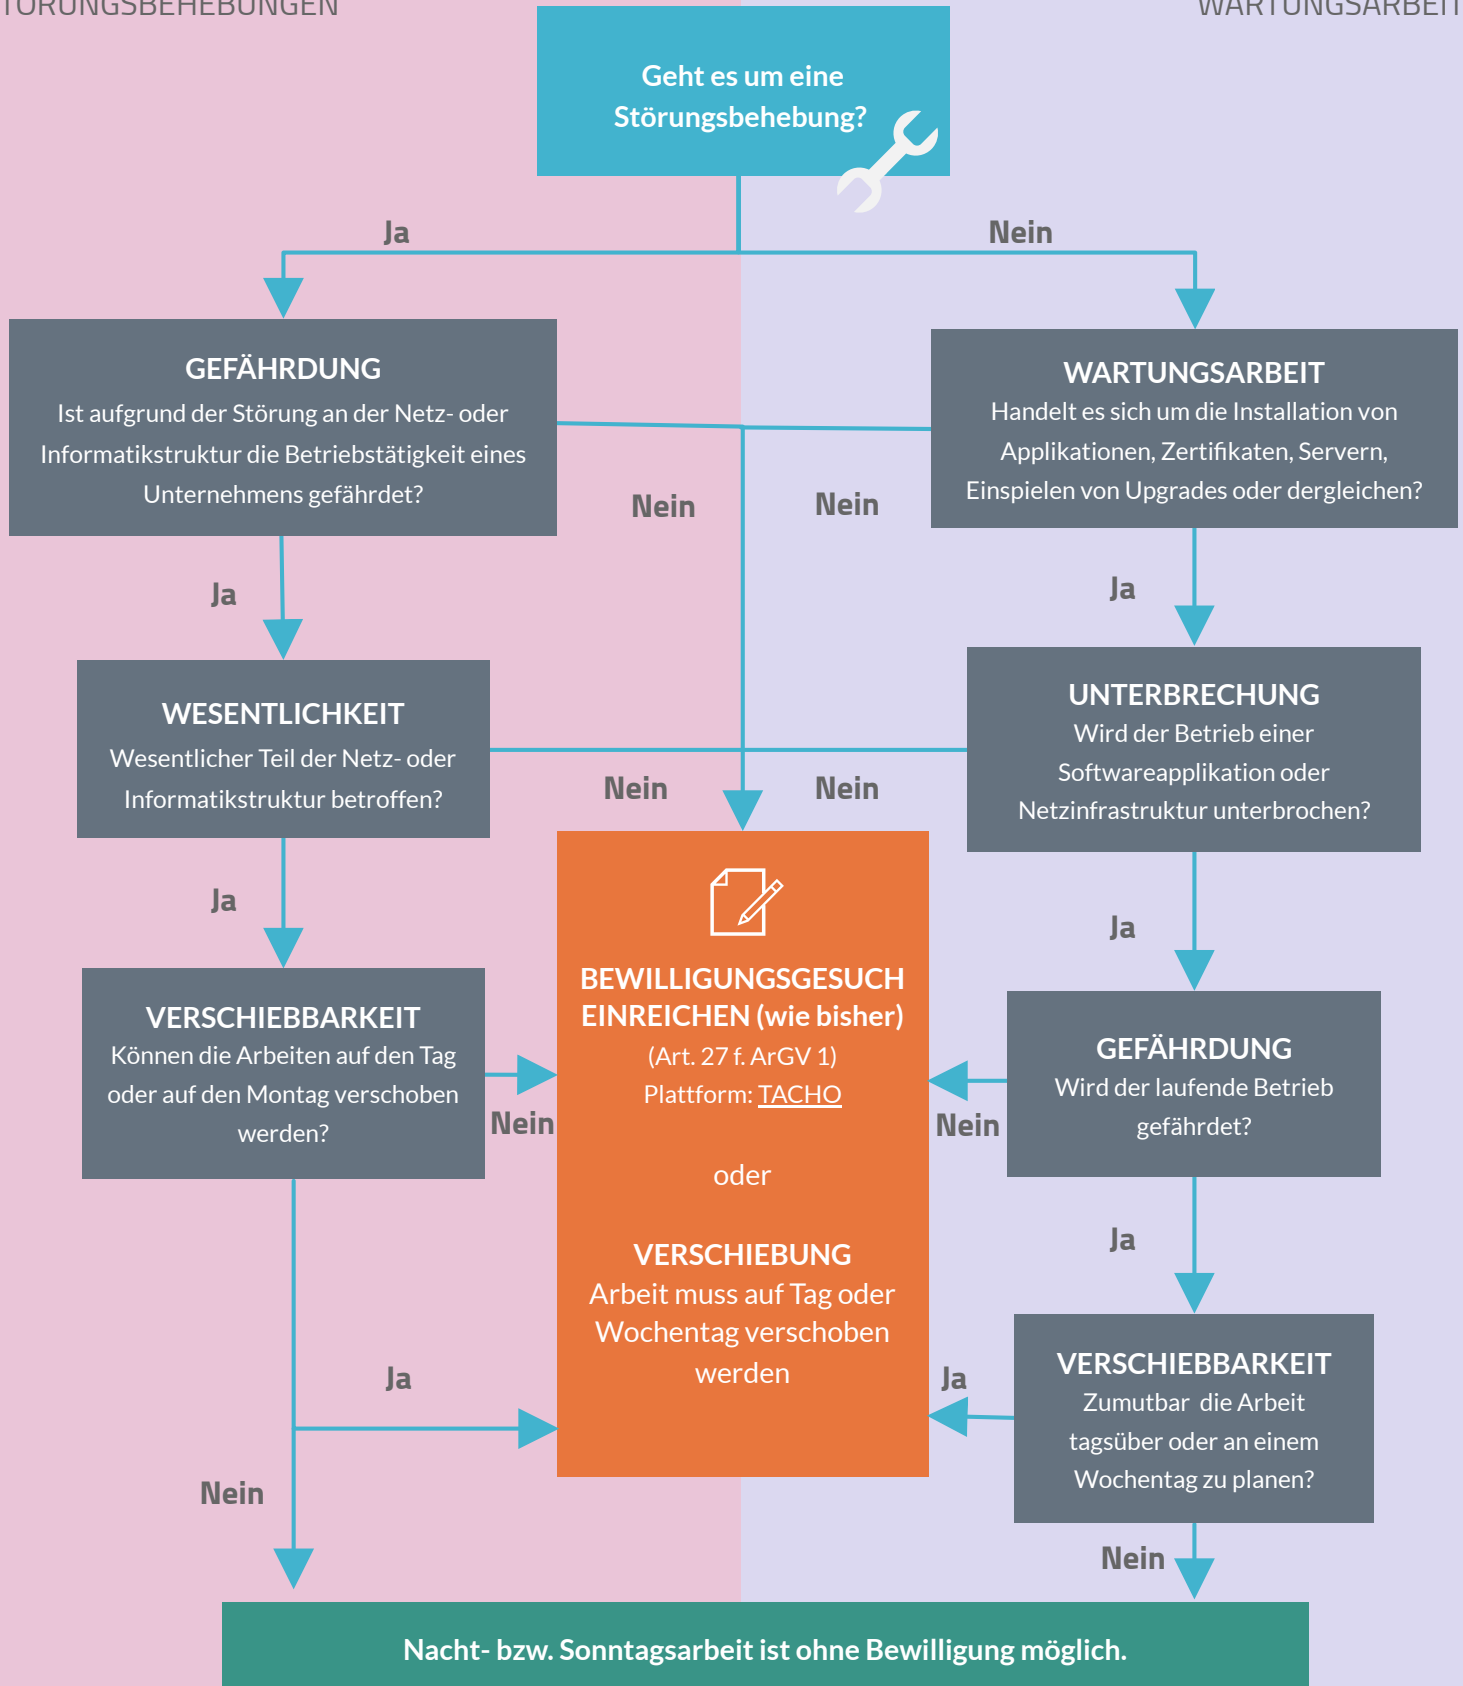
TÖRUNGSBEHEBUNGEN

WARTUNGSARBEIT

Geht es um eine Störungsbehebung?

Ja

Nein

GEFÄHRDUNG
Ist aufgrund der Störung an der Netz- oder Informatikstruktur die Betriebstätigkeit eines Unternehmens gefährdet?

WARTUNGSARBEIT
Handelt es sich um die Installation von Applikationen, Zertifikaten, Servern, Einspielen von Upgrades oder dergleichen?

Nein

Nein

Ja

Ja

WESENTLICHKEIT
Wesentlicher Teil der Netz- oder Informatikstruktur betroffen?

UNTERBRECHUNG
Wird der Betrieb einer Softwareapplikation oder Netzinfrastruktur unterbrochen?

Nein

Nein

Ja

Ja

BEWILLIGUNGSGESUCH EINREICHEN (wie bisher)
(Art. 27 f. ArGV 1)
Plattform: TACHO

oder

VERSCHIEBUNG
Arbeit muss auf Tag oder Wochentag verschoben werden

VERSCHIEBBARKEIT
Können die Arbeiten auf den Tag oder auf den Montag verschoben werden?

Nein

GEFÄHRDUNG
Wird der laufende Betrieb gefährdet?

Nein

Ja

Ja

Ja

VERSCHIEBBARKEIT
Zumutbar die Arbeit tagsüber oder an einem Wochentag zu planen?

Nein

Nein

Nacht- bzw. Sonntagsarbeit ist ohne Bewilligung möglich.